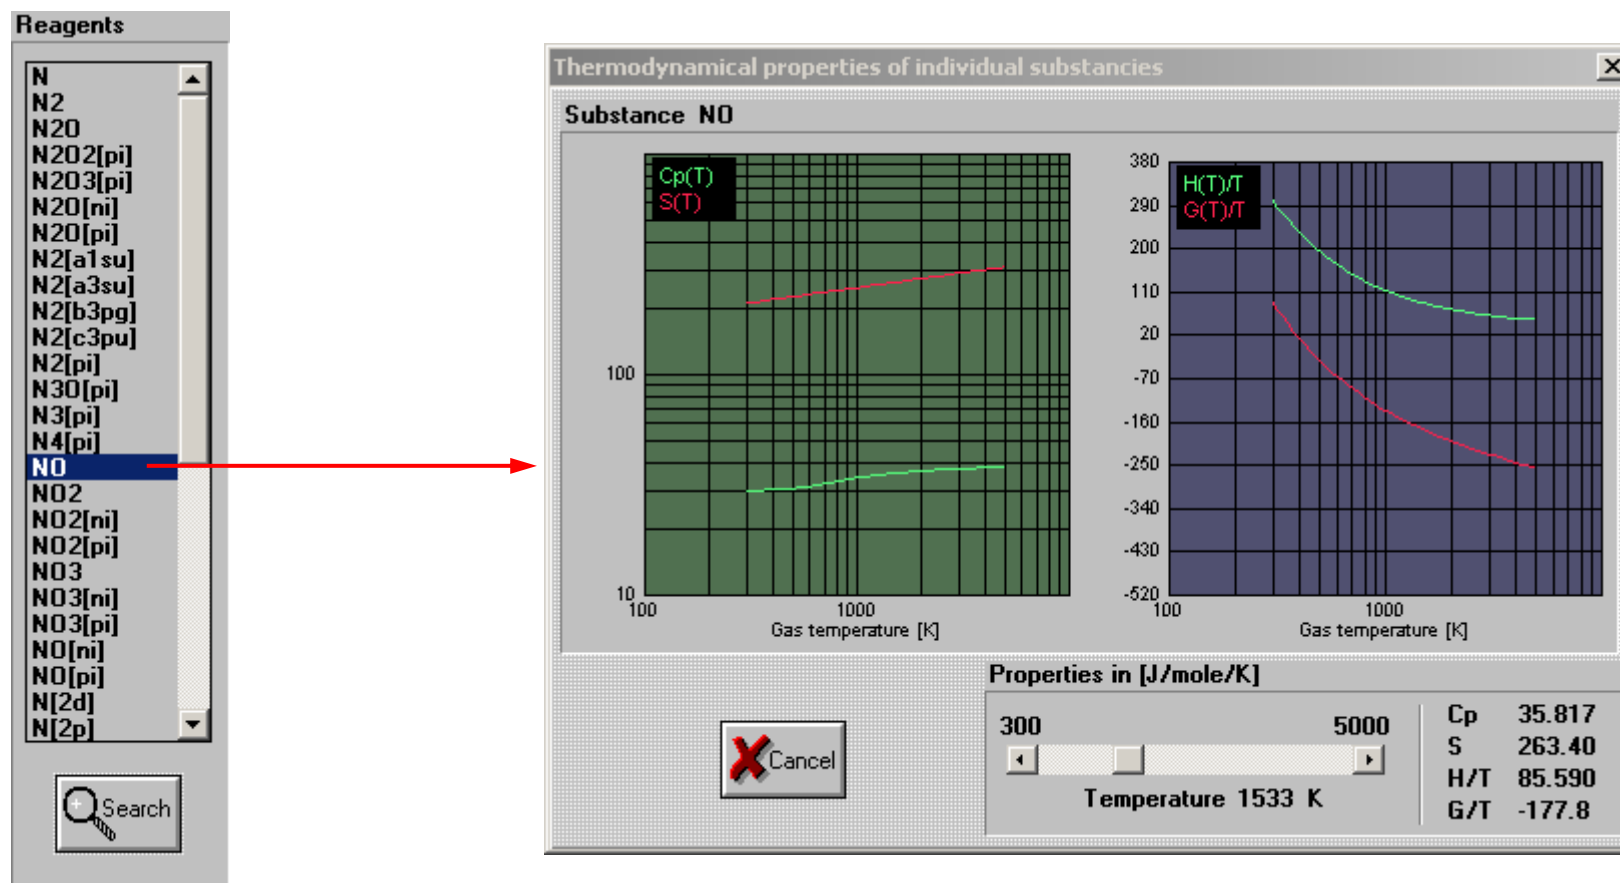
Reagents

N
N2
N2O
N2O2[pi]
N2O3[pi]
N2O[ni]
N2O[pi]
N2[a1su]
N2[a3su]
N2[b3pg]
N2[c3pu]
N2[pi]
N3O[pi]
N3[pi]
N4[pi]
NO
NO2
NO2[ni]
NO2[pi]
NO3
NO3[ni]
NO3[pi]
NO[ni]
NO[pi]
N[2d]
N[2p]

Search

Thermodynamical properties of individual substancies

Substance NO

Cp(T)
S(T)

100
10
100
1000
Gas temperature [K]

380
290
200
110
20
-70
-160
-250
-340
-430
-520

H(T)/T
G(T)/T

100
1000
Gas temperature [K]

Properties in [J/mole/K]

Cancel

300
5000
Temperature 1533 K

| Cp | 35.817 |
|---|---|
| S | 263.40 |
| H/T | 85.590 |
| G/T | -177.8 |